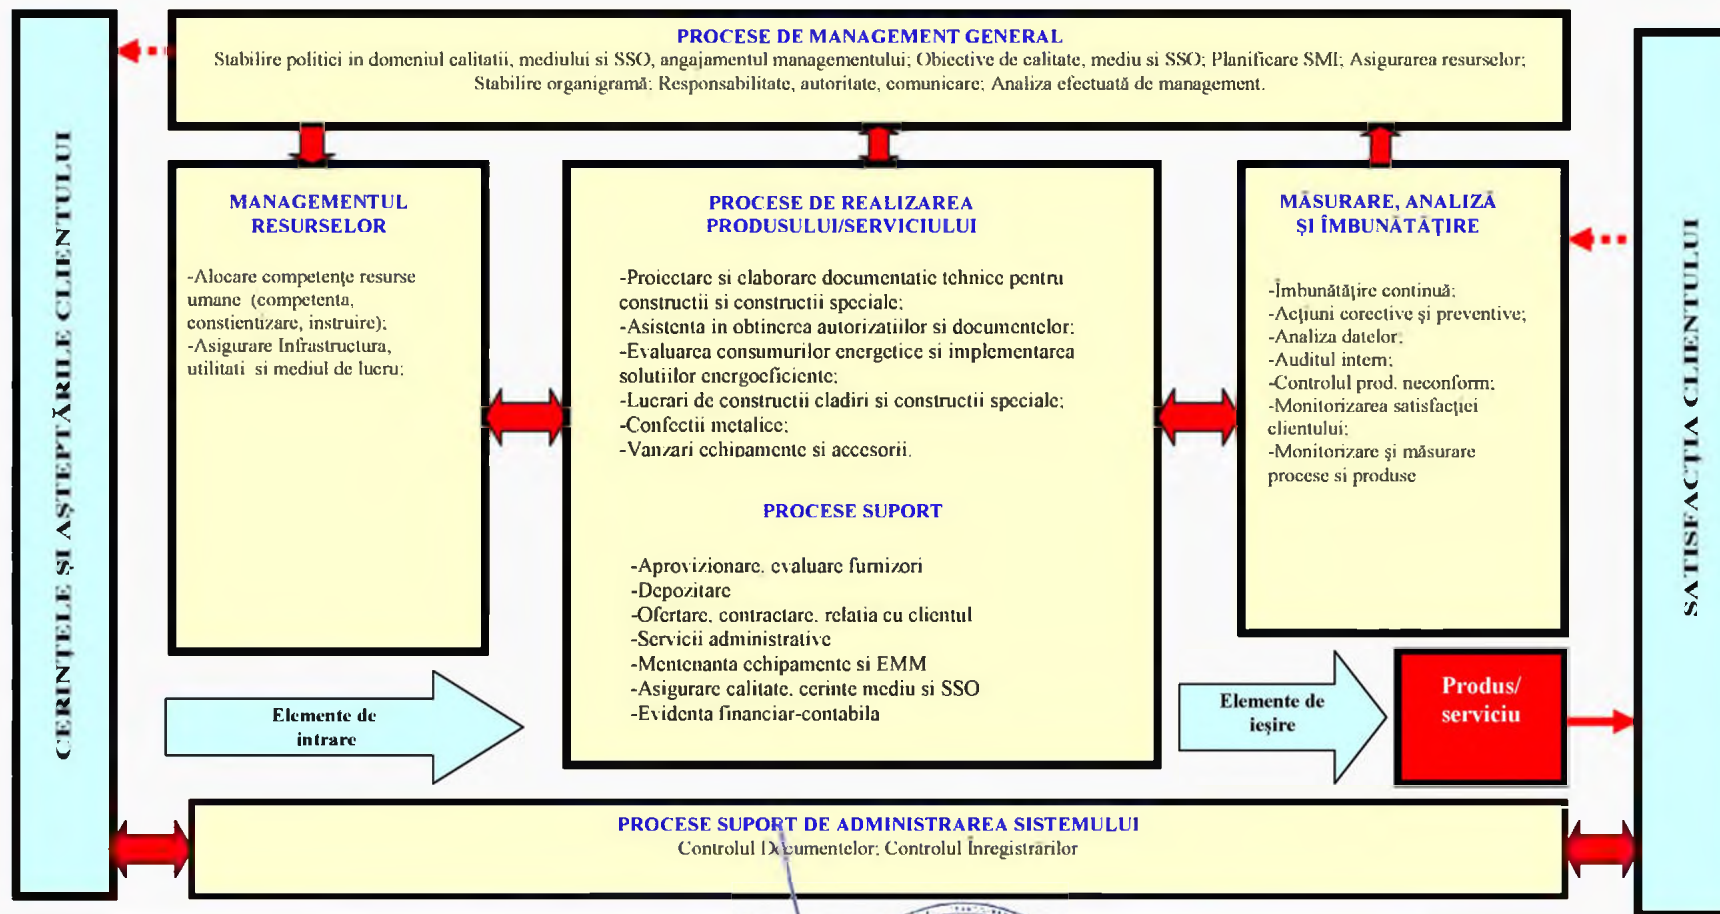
CERINȚELE ȘI AȘTEPTĂRILE CLIENTULUI

PROCESE DE MANAGEMENT GENERAL
Stabilire politici in domeniul calitatii, mediului si SSO, angajamentul managementului; Obiective de calitate, mediu si SSO; Planificare SMI; Asigurarea resurselor; Stabilire organigramă; Responsabilitate, autoritate, comunicare; Analiza efectuată de management.

MANAGEMENTUL RESURSELOR

-Alocare competențe resurse umane (competenta, constientizare, instruire);
-Asigurare Infrastructura, utilitati si mediul de lucru;

PROCESE DE REALIZAREA PRODUSULUI/SERVICIULUI

-Proiectare si elaborare documentatie tehnice pentru constructii si constructii speciale;
-Asistenta in obtinerea autorizatiilor si documentelor;
-Evaluarea consumurilor energetice si implementarea solutiilor energoeficiente;
-Lucrari de constructii cladiri si constructii speciale;
-Confectii metalice;
-Vanzari echipamente si accesorii.

PROCESE SUPORT

-Aprovizionare, evaluare furnizori
-Depozitare
-Ofertare, contractare, relatia cu clientul
-Servicii administrative
-Mentenanta echipamente si EMM
-Asigurare calitate, cerinte mediu si SSO
-Evidenta financiar-contabila

MĂSURARE, ANALIZĂ ȘI ÎMBUNĂTĂȚIRE

-Îmbunătățire continuă;
-Acțiuni corective și preventive;
-Analiza datelor;
-Auditul intern;
-Controlul prod. neconform;
-Monitorizarea satisfacției clientului;
-Monitorizare și măsurare procese si produse

Elemente de intrare

Elemente de ieșire

Produs/ serviciu

SATISFACȚIA CLIENTULUI

PROCESE SUPORT DE ADMINISTRAREA SISTEMULUI
Controlul Documentelor; Controlul Înregistrărilor